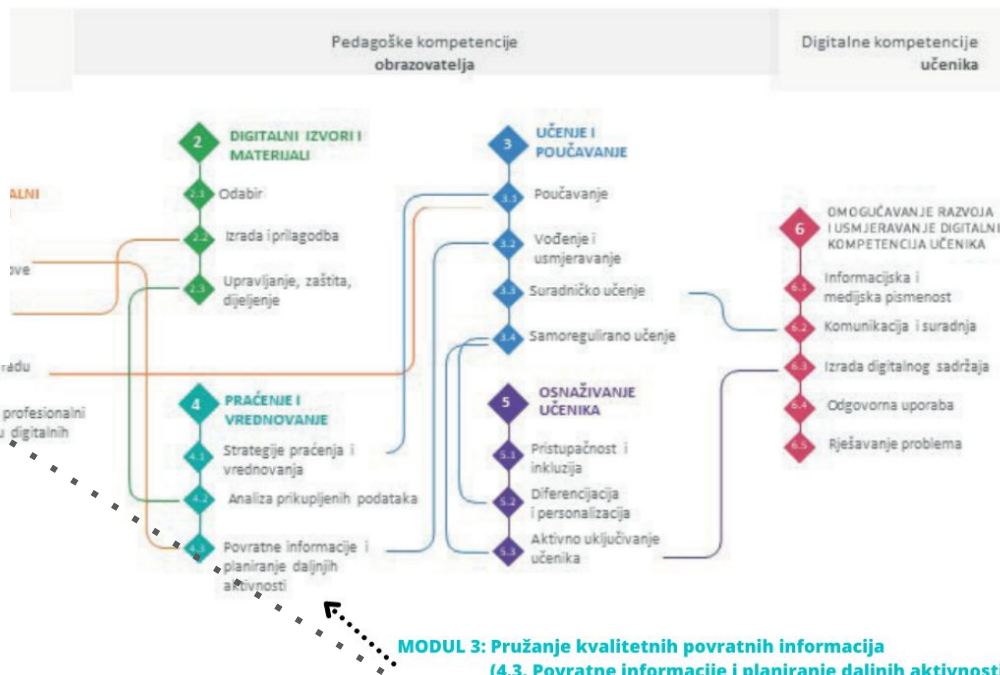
Pedagoške kompetencije obrazovatelja

Digitalne kompetencije učenika

ALNI

ove

radu

profesionalni u digitalnih

2 DIGITALNI IZVORI I MATERIJALI

2.1 Odabir

2.2 Izrada i prilagodba

2.3 Upravljanje, zaštita, dijeljenje

3 UČENJE I POUČAVANJE

3.1 Poučavanje

3.2 Vođenje i usmjeravanje

3.3 Suradničko učenje

3.4 Samoregulirano učenje

4 PRAĆENJE I VREDNOVANJE

4.1 Strategije praćenja i vrednovanja

4.2 Analiza prikupljenih podataka

4.3 Povratne informacije i planiranje daljnjih aktivnosti

5 OSNAŽIVANJE UČENIKA

5.1 Pristupačnost i inkluzija

5.2 Diferencijacija i personalizacija

5.3 Aktivno uključivanje učenika

6 OMOGUĆAVANJE RAZVOJA I USMJERAVANJE DIGITALNI KOMPETENCIJA UČENIKA

6.1 Informacijska i medijska pismenost

6.2 Komunikacija i suradnja

6.3 Izrada digitalnog sadržaja

6.4 Odgovorna uporaba

6.5 Rješavanje problema

MODUL 3: Pružanje kvalitetnih povratnih informacija
(4.3. Povratne informacije i planiranje daljnjih aktivnosti